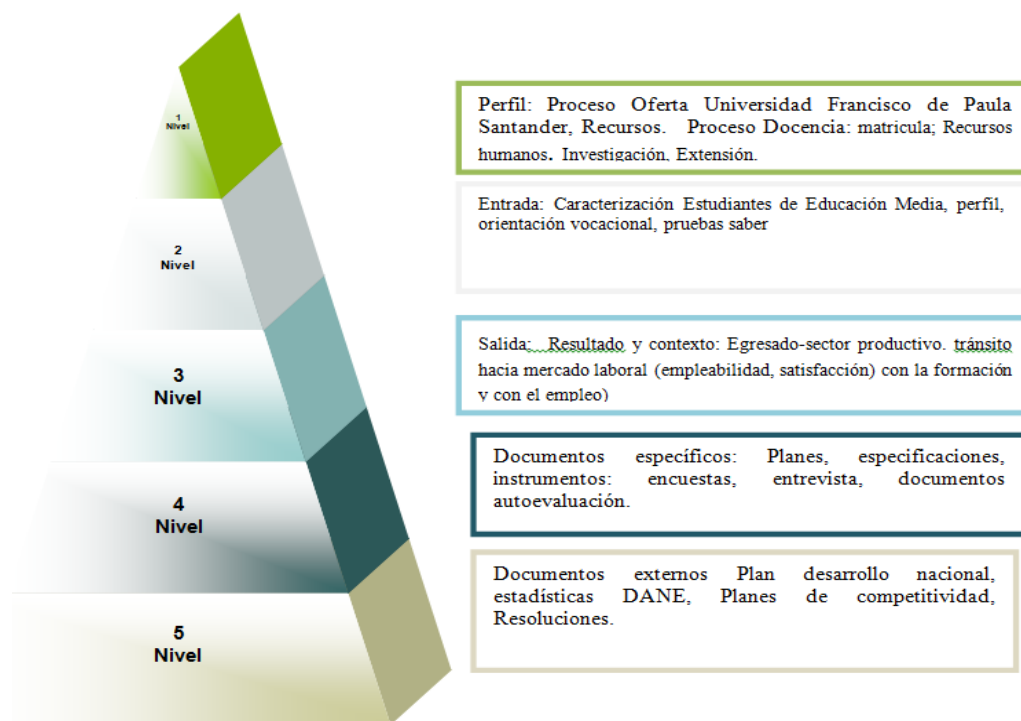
1 Nivel

2 Nivel

3 Nivel

4 Nivel

5 Nivel

Perfil: Proceso Oferta Universidad Francisco de Paula Santander, Recursos. Proceso Docencia: matricula; Recursos humanos. Investigación, Extensión.

Entrada: Caracterización Estudiantes de Educación Media, perfil, orientación vocacional, pruebas saber

Salida: Resultado y contexto: Egresado-sector productivo. tránsito hacia mercado laboral (empleabilidad, satisfacción) con la formación y con el empleo)

Documentos específicos: Planes, especificaciones, instrumentos: encuestas, entrevista, documentos autoevaluación.

Documentos externos Plan desarrollo nacional, estadísticas DANE, Planes de competitividad, Resoluciones.